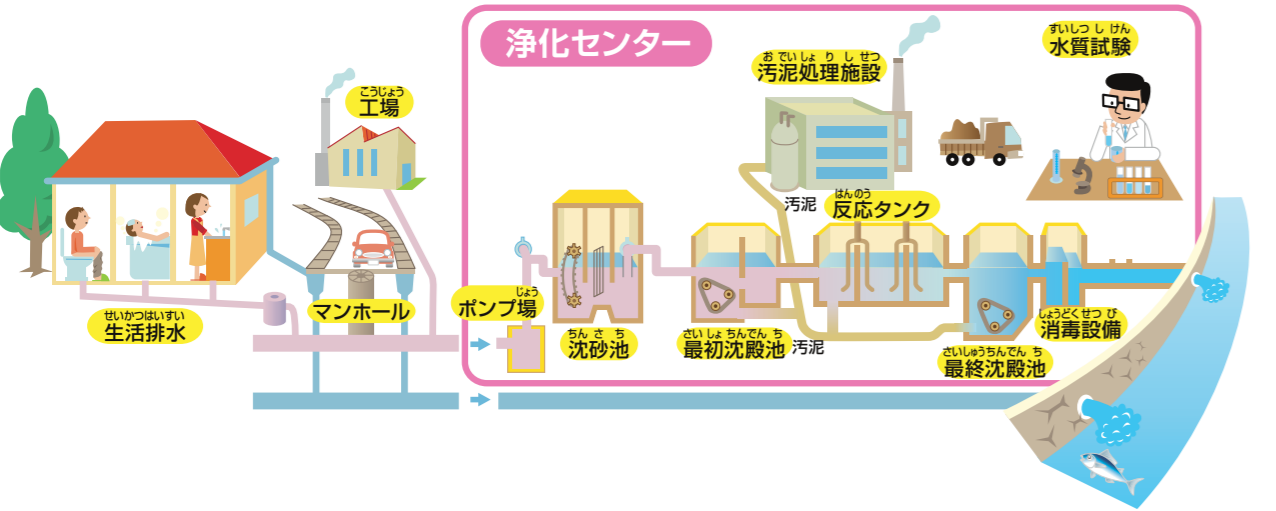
浄化センター

こうじょう
工場

おでいしょりしせつ
汚泥処理施設

すいしつしけん
水質試験

汚泥

はんのう
反応タンク

マンホール

じょう
ポンプ場

せいかつはいすい
生活排水

ちんさち
沈砂池

さいしょちんでんち
最初沈殿池

汚泥

しょうどくせつび
消毒設備

さいしゅうちんでんち
最終沈殿池